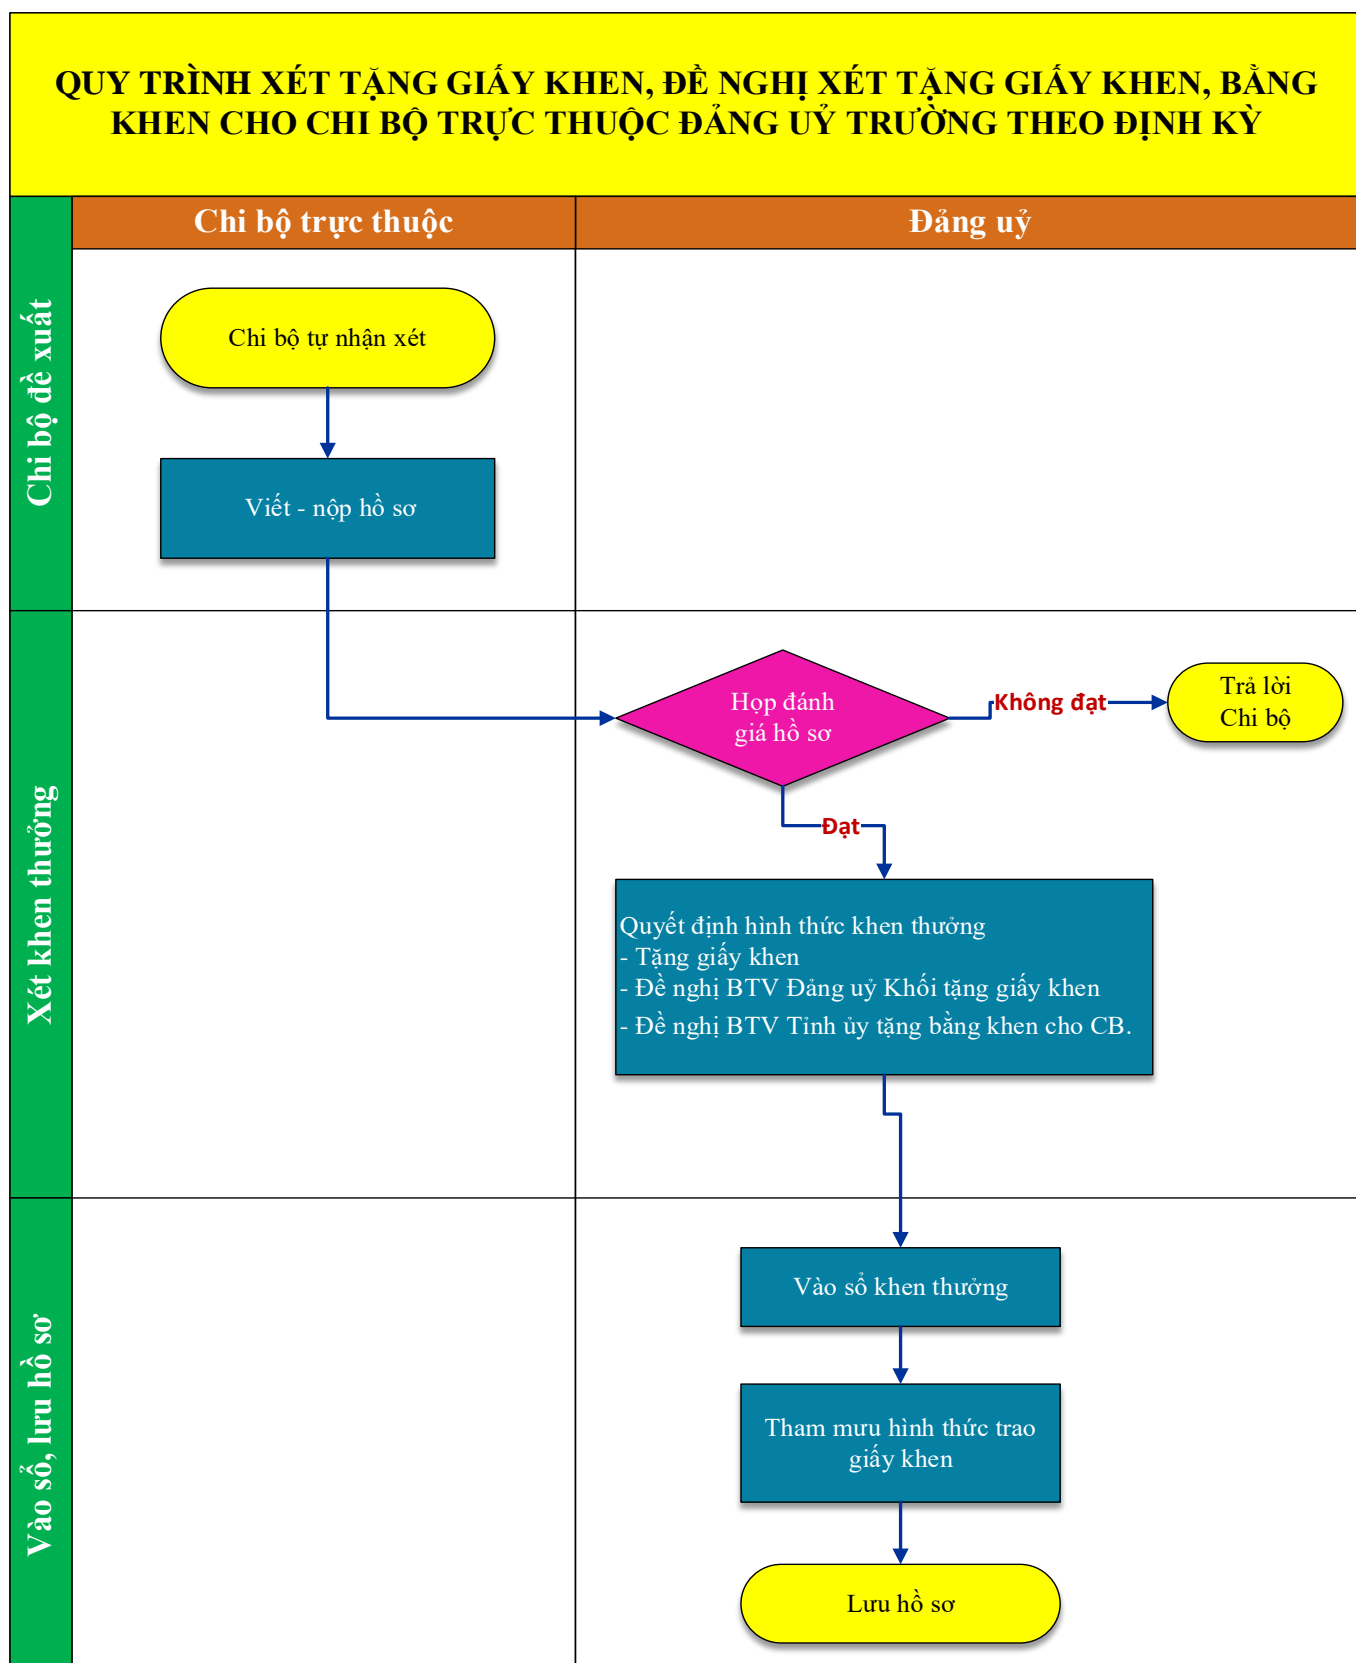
QUY TRÌNH XÉT TẶNG GIẤY KHEN, ĐỀ NGHỊ XÉT TẶNG GIẤY KHEN, BẰNG KHEN CHO CHI BỘ TRỰC THUỘC ĐẢNG UỶ TRƯỜNG THEO ĐỊNH KỲ

Chi bộ trực thuộc

Đảng uỷ

Chi bộ đề xuất

Chi bộ tự nhận xét

Viết - nộp hồ sơ

Xét khen thưởng

Họp đánh giá hồ sơ

Không đạt

Trả lời Chi bộ

Đạt

Quyết định hình thức khen thưởng
- Tặng giấy khen
- Đề nghị BTV Đảng uỷ Khối tặng giấy khen
- Đề nghị BTV Tỉnh ủy tặng bằng khen cho CB.

Vào sổ, lưu hồ sơ

Vào sổ khen thưởng

Tham mưu hình thức trao giấy khen

Lưu hồ sơ